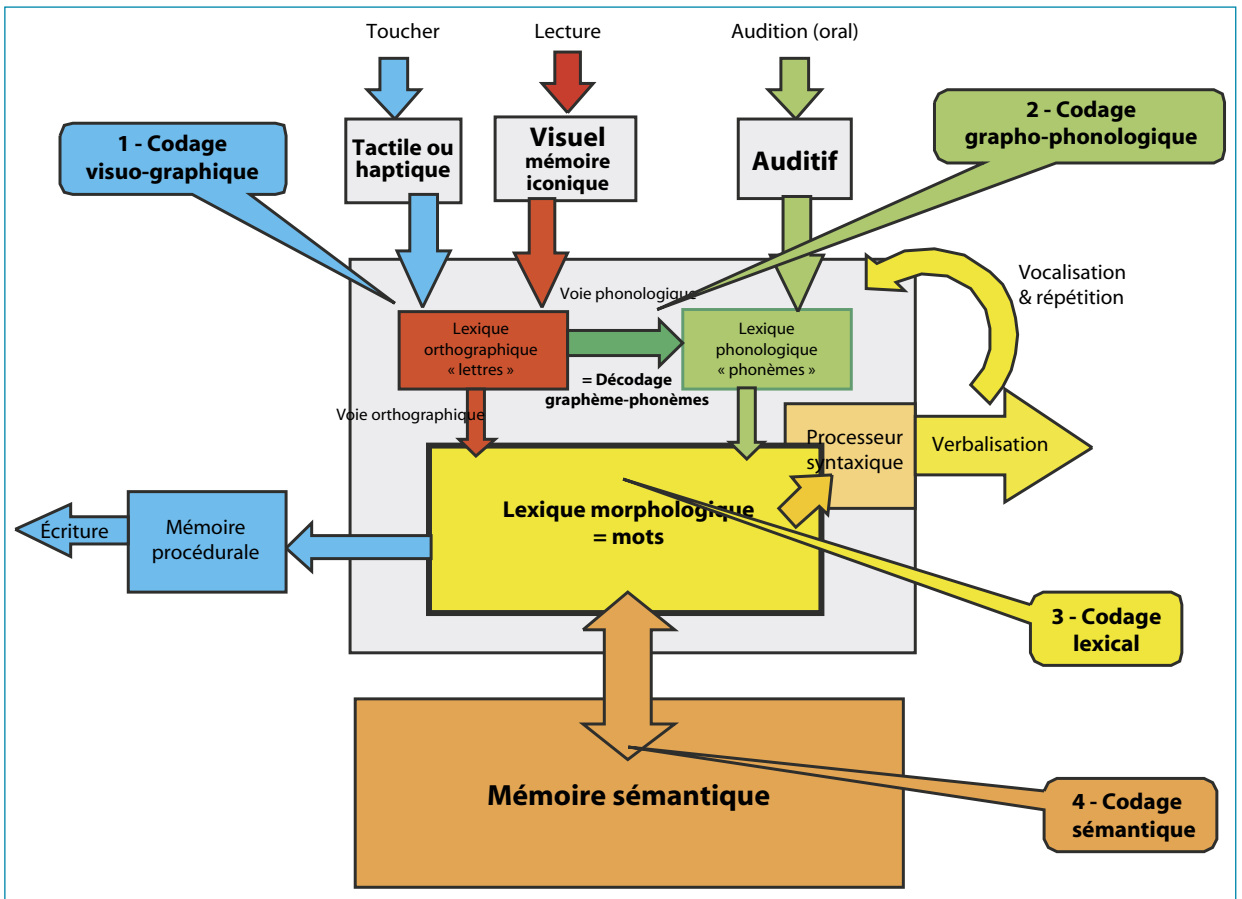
Toucher

Lecture

Audition (oral)

1 - Codage visuo-graphique

Tactile ou haptique

Visuel mémoire iconique

Auditif

2 - Codage grapho-phonologique

Vocalisation & répétition

Voie phonologique

Lexique orthographique « lettres »

Lexique phonologique « phonèmes »

= Décodage graphème-phonèmes

Voie orthographique

Processeur syntaxique

Verbalisation

Écriture

Mémoire procédurale

Lexique morphologique = mots

3 - Codage lexical

Mémoire sémantique

4 - Codage sémantique